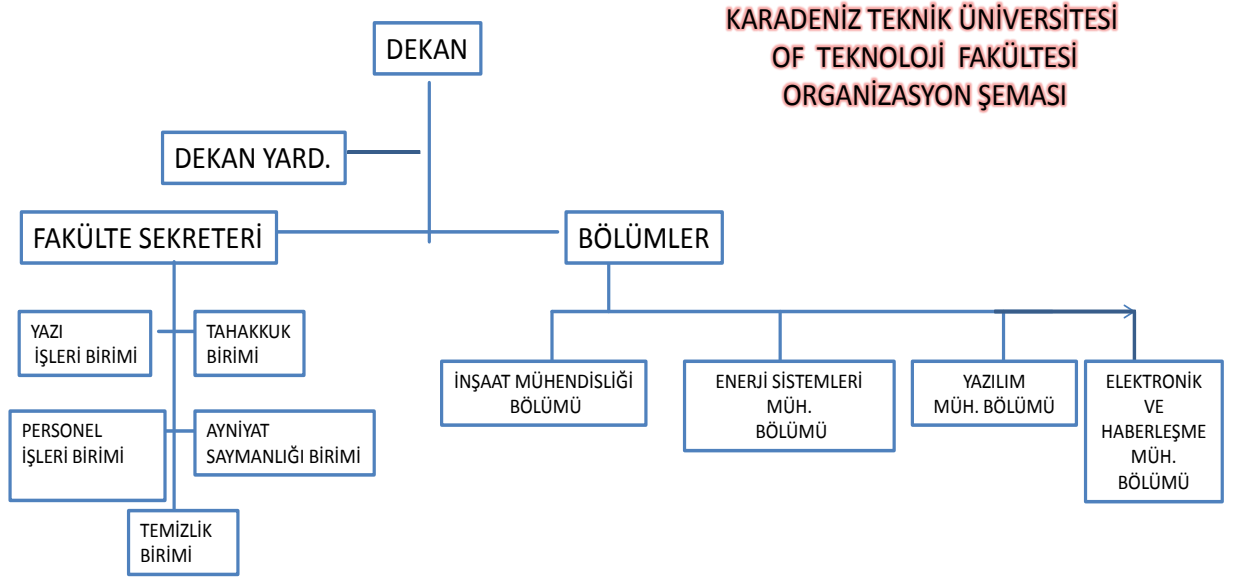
KARADENİZ TEKNİK ÜNİVERSİTESİ
OF TEKNOLOJİ FAKÜLTESİ
ORGANİZASYON ŞEMASI

DEKAN

DEKAN YARD.

FAKÜLTE SEKRETERİ

BÖLÜMLER

YAZI İŞLERİ BİRİMİ

TAHAKKUK BİRİMİ

PERSONEL İŞLERİ BİRİMİ

AYNİYAT SAYMANLIĞI BİRİMİ

TEMİZLİK BİRİMİ

İNŞAAT MÜHENDİSLİĞİ BÖLÜMÜ

ENERJİ SİSTEMLERİ MÜH. BÖLÜMÜ

YAZILIM MÜH. BÖLÜMÜ

ELEKTRONİK VE HABERLEŞME MÜH. BÖLÜMÜ